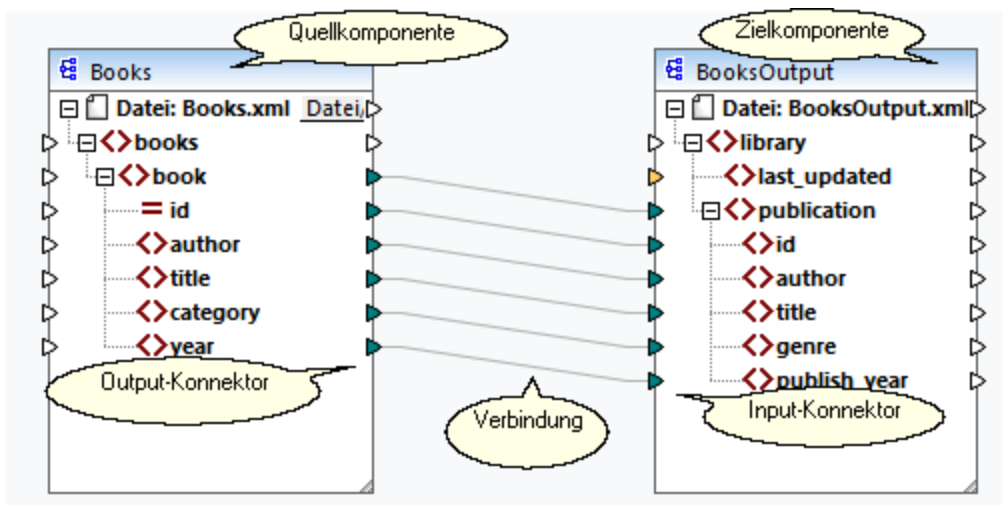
Quellkomponente

Books

Datei: Books.xml Datei/

books

book

id

author

title

category

year

Output-Konnektor

Verbindung

Zielkomponente

BooksOutput

Datei: BooksOutput.xml

library

last_updated

publication

id

author

title

genre

publish_year

Input-Konnektor